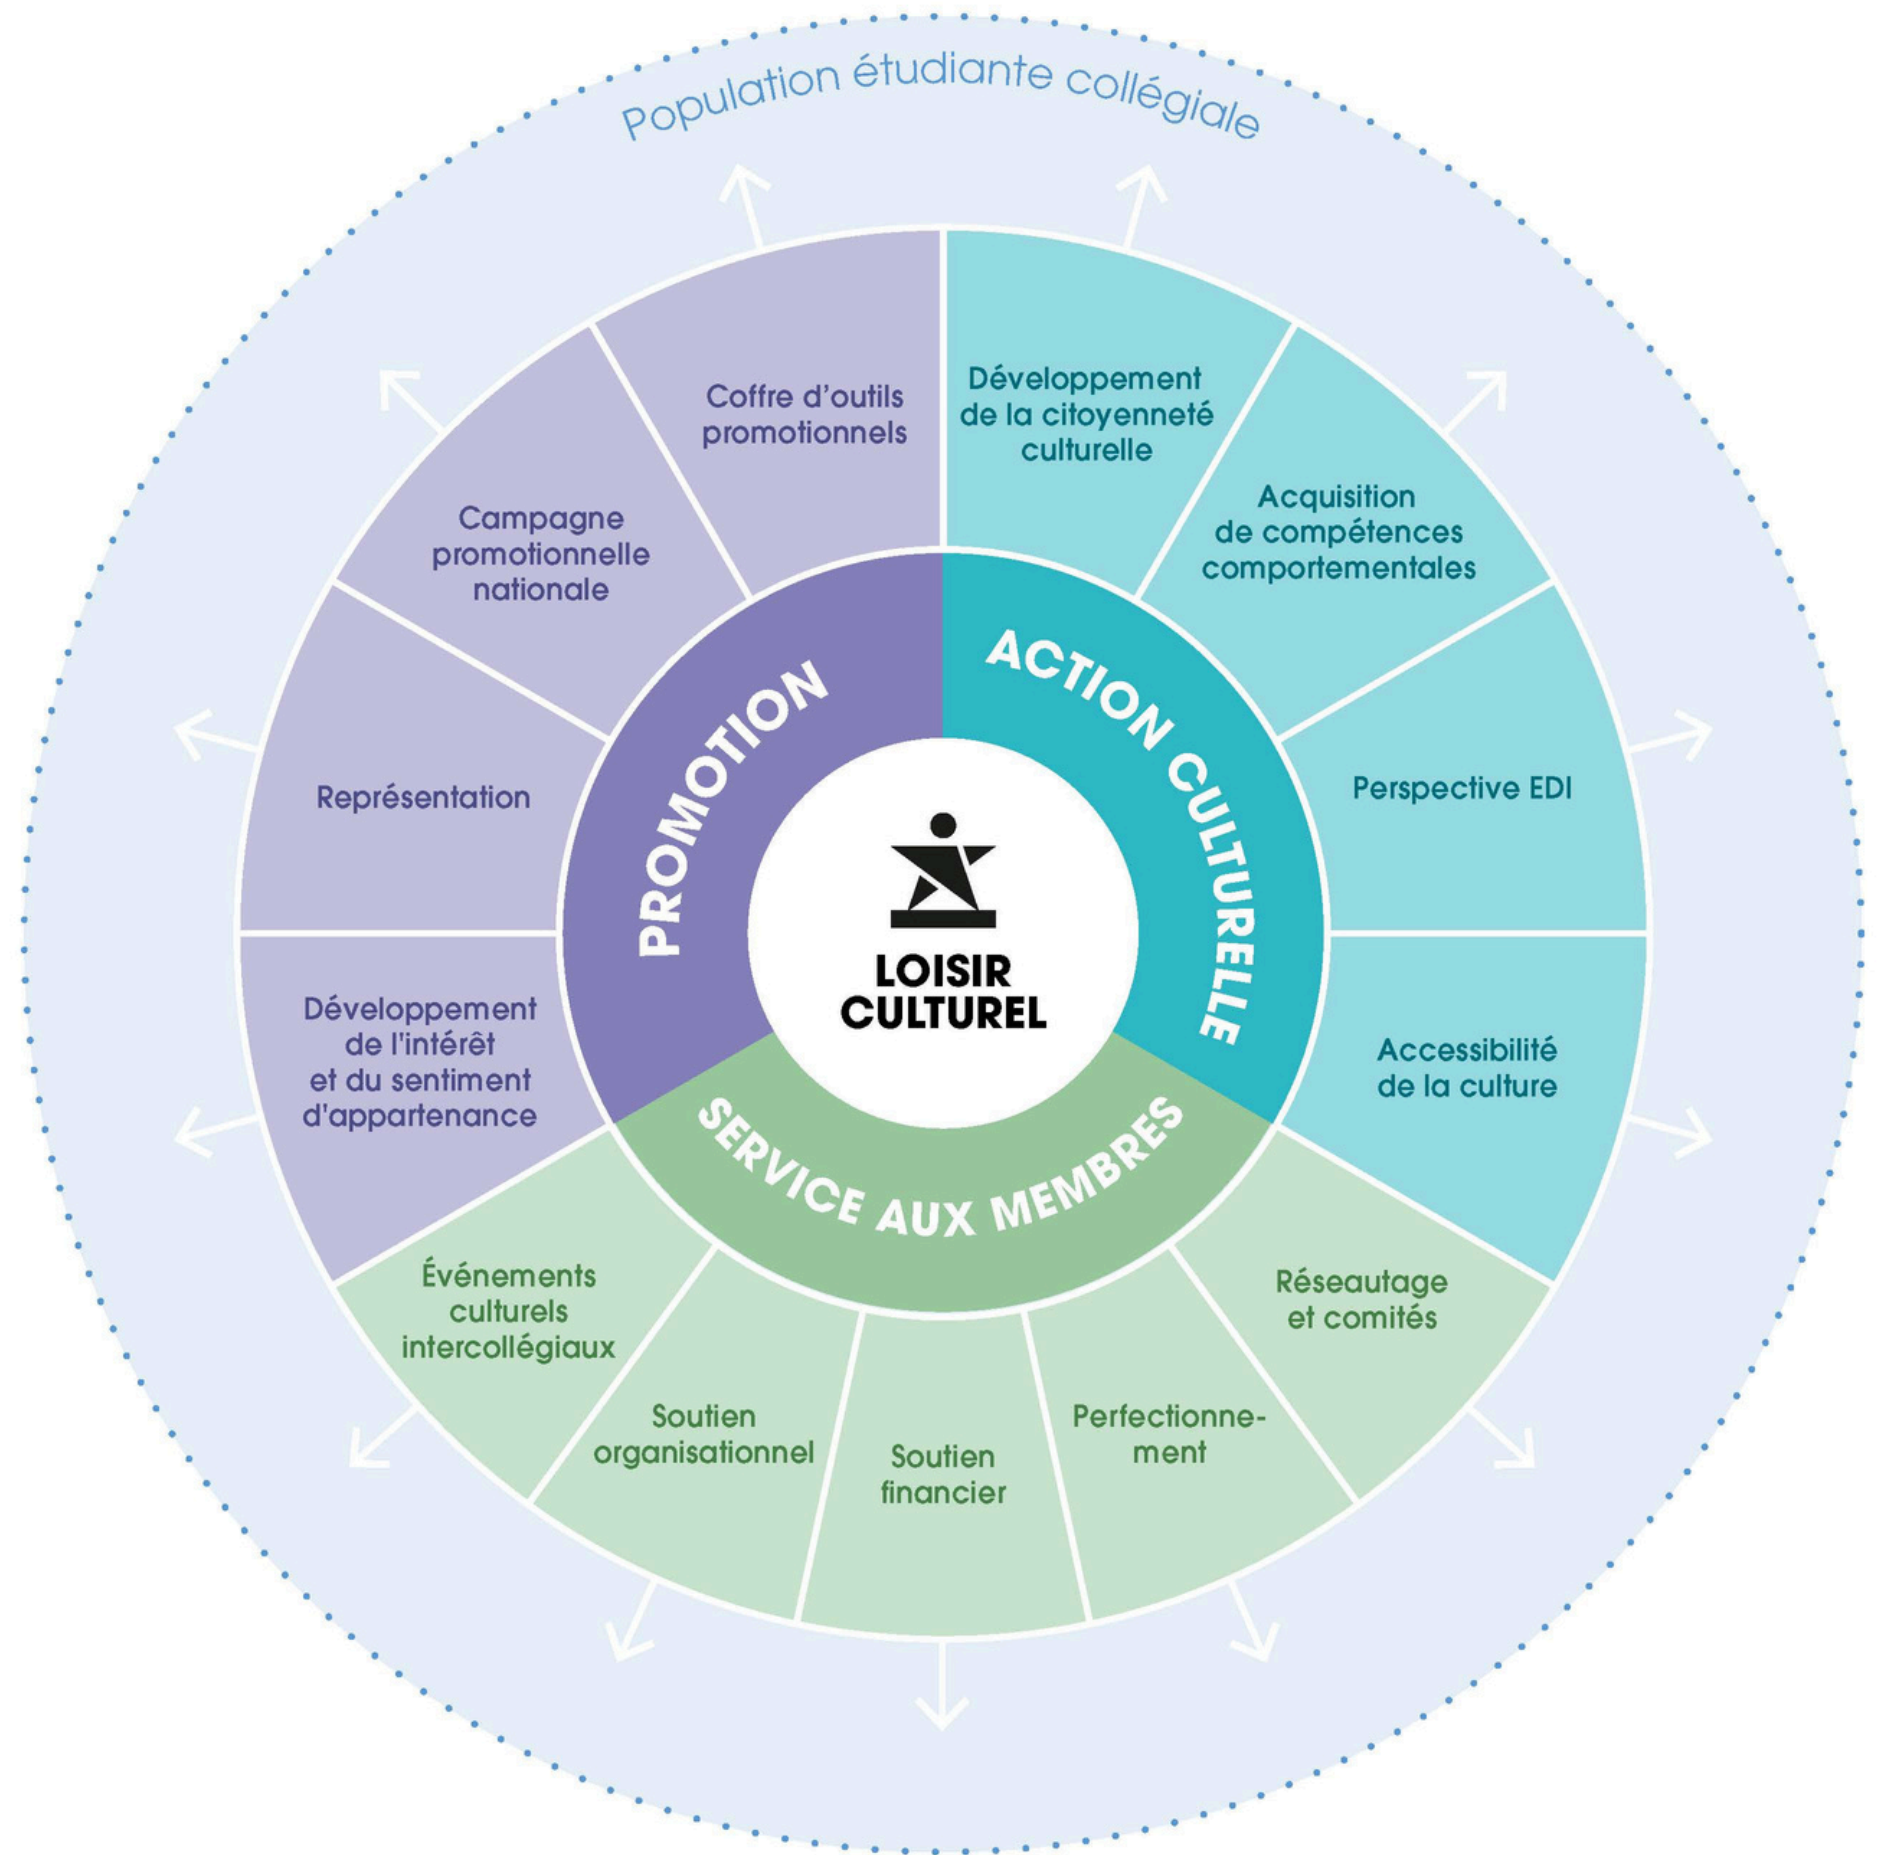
Population étudiante collégiale

Coffre d'outils promotionnels

Développement de la citoyenneté culturelle

Campagne promotionnelle nationale

Acquisition de compétences comportementales

PROMOTION

ACTION CULTURELLE

Représentation

Perspective EDI

LOISIR CULTUREL

Développement de l'intérêt et du sentiment d'appartenance

Accessibilité de la culture

SERVICE AUX MEMBRES

Événements culturels intercollégiaux

Réseautage et comités

Soutien organisationnel

Soutien financier

Perfectionnement